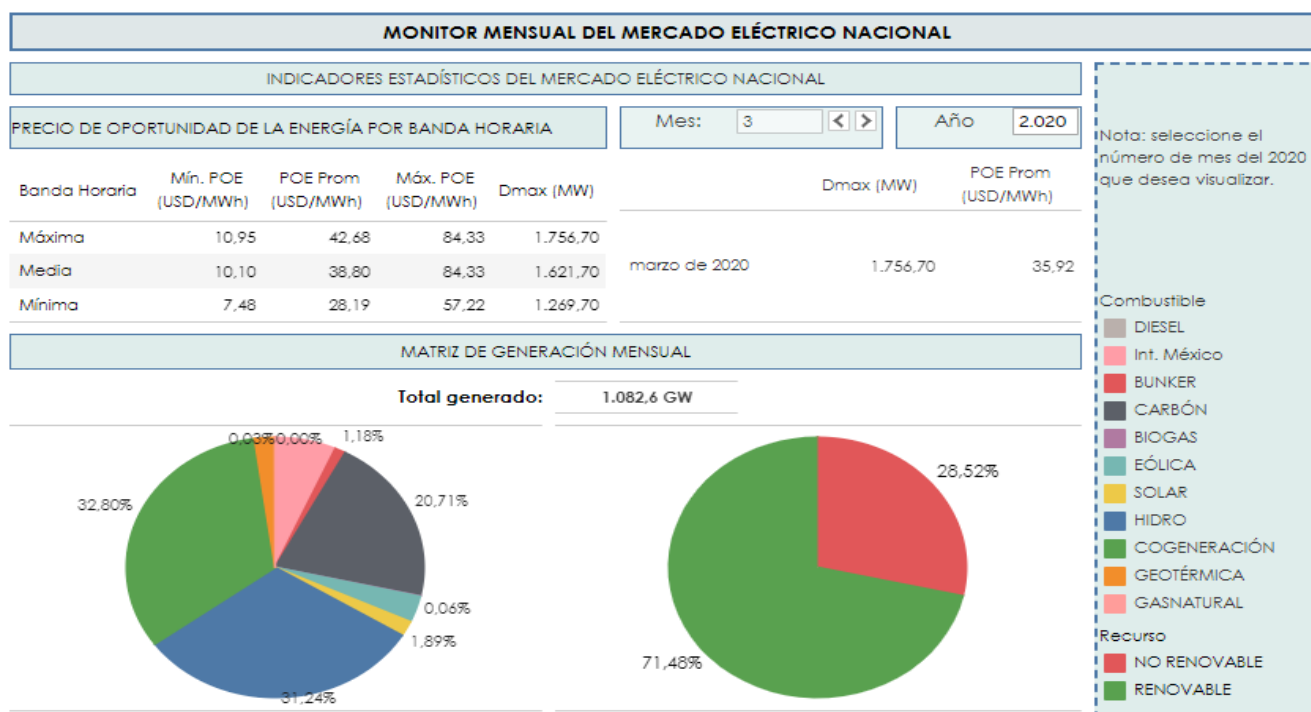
MONITOR MENSUAL DEL MERCADO ELÉCTRICO NACIONAL

INDICADORES ESTADÍSTICOS DEL MERCADO ELÉCTRICO NACIONAL

PRECIO DE OPORTUNIDAD DE LA ENERGÍA POR BANDA HORARIA

Mes: 3

Año 2.020

Nota: seleccione el número de mes del 2020 que desea visualizar.

| Banda Horaria | Mín. POE (USD/MWh) | POE Prom (USD/MWh) | Máx. POE (USD/MWh) | Dmax (MW) |
|---|---|---|---|---|
| Máxima | 10,95 | 42,68 | 84,33 | 1.756,70 |
| Media | 10,10 | 38,80 | 84,33 | 1.621,70 |
| Mínima | 7,48 | 28,19 | 57,22 | 1.269,70 |

| | Dmax (MW) | POE Prom (USD/MWh) |
|---|---|---|
| marzo de 2020 | 1.756,70 | 35,92 |

MATRIZ DE GENERACIÓN MENSUAL

Total generado: 1.082,6 GW

0,03% 0,00% 1,18%
20,71%
32,80%
0,06%
1,89%
31,24%

28,52%
71,48%

Combustible
DIESEL
Int. México
BUNKER
CARBÓN
BIOGAS
EÓLICA
SOLAR
HIDRO
COGENERACIÓN
GEOTÉRMICA
GASNATURAL
Recurso
NO RENOVABLE
RENOVABLE